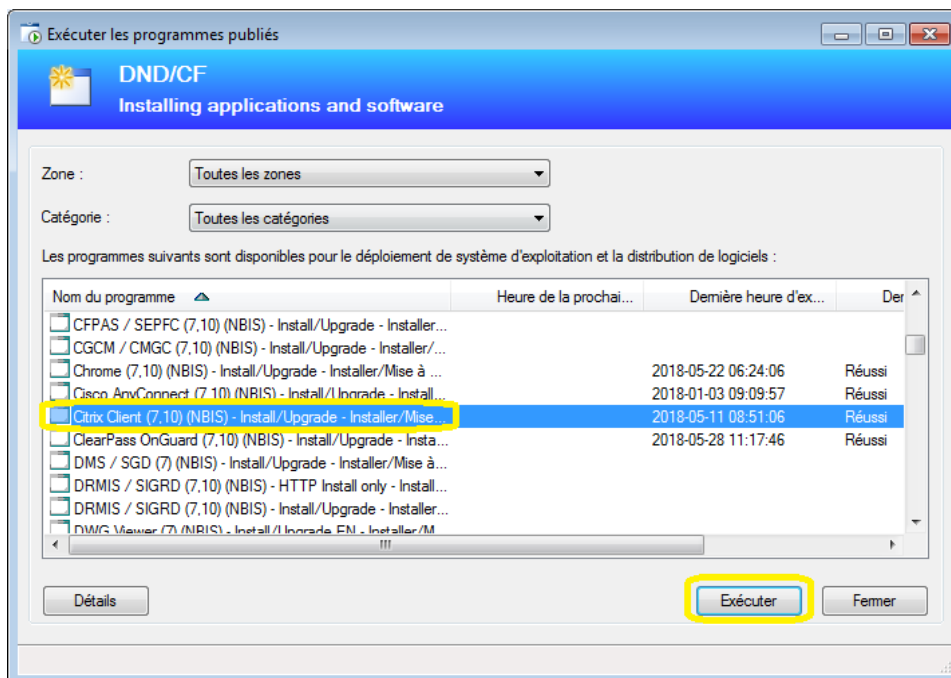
Exécuter les programmes publiés

DND/CF

Installing applications and software

Zone : Toutes les zones

Catégorie : Toutes les catégories

Les programmes suivants sont disponibles pour le déploiement de système d'exploitation et la distribution de logiciels :

| Nom du programme | Heure de la prochai... | Dernière heure d'ex... | Der |
|---|---|---|---|
| CFPAS / SEPFC (7,10) (NBIS) - Install/Upgrade - Installer... | | | |
| CGCM / CMGC (7,10) (NBIS) - Install/Upgrade - Installer/... | | | |
| Chrome (7,10) (NBIS) - Install/Upgrade - Installer/Mise à ... | | 2018-05-22 06:24:06 | Réussi |
| Cisco AnyConnect (7,10) (NBIS) - Install/Upgrade - Install... | | 2018-01-03 09:09:57 | Réussi |
| Citrix Client (7,10) (NBIS) - Install/Upgrade - Installer/Mise... | | 2018-05-11 08:51:06 | Réussi |
| ClearPass OnGuard (7,10) (NBIS) - Install/Upgrade - Insta... | | 2018-05-28 11:17:46 | Réussi |
| DMS / SGD (7) (NBIS) - Install/Upgrade - Installer/Mise à... | | | |
| DRMIS / SIGRD (7,10) (NBIS) - HTTP Install only - Install... | | | |
| DRMIS / SIGRD (7,10) (NBIS) - Install/Upgrade - Installer... | | | |
| DWG Viewer (7) (NBIS) - Install/Upgrade EN - Installer/M... | | | |

Détails

Exécuter

Fermer